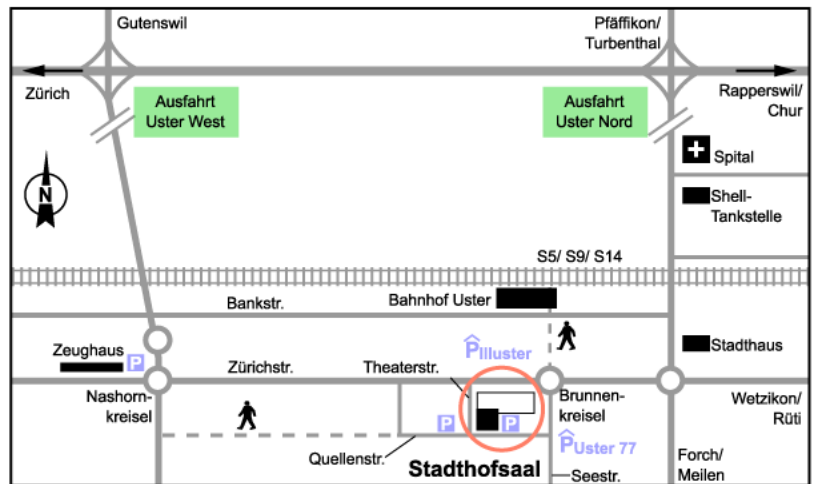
Gutenswil

Pfäffikon/
Turbenthal

Zürich

Ausfahrt
Uster West

Ausfahrt
Uster Nord

Rapperswil/
Chur

N

Spital

Shell-
Tankstelle

S5/ S9/ S14

Bankstr.

Bahnhof Uster

Illuster

Zeughaus

P

Stadthaus

Zürichstr.

Theaterstr.

Nashorn-
kreisel

Brunnen-
kreisel

Wetzikon/
Rüti

P

P

Uster 77

Quellenstr.

Stadthofsaal

Seestr.

Forch/
Meilen